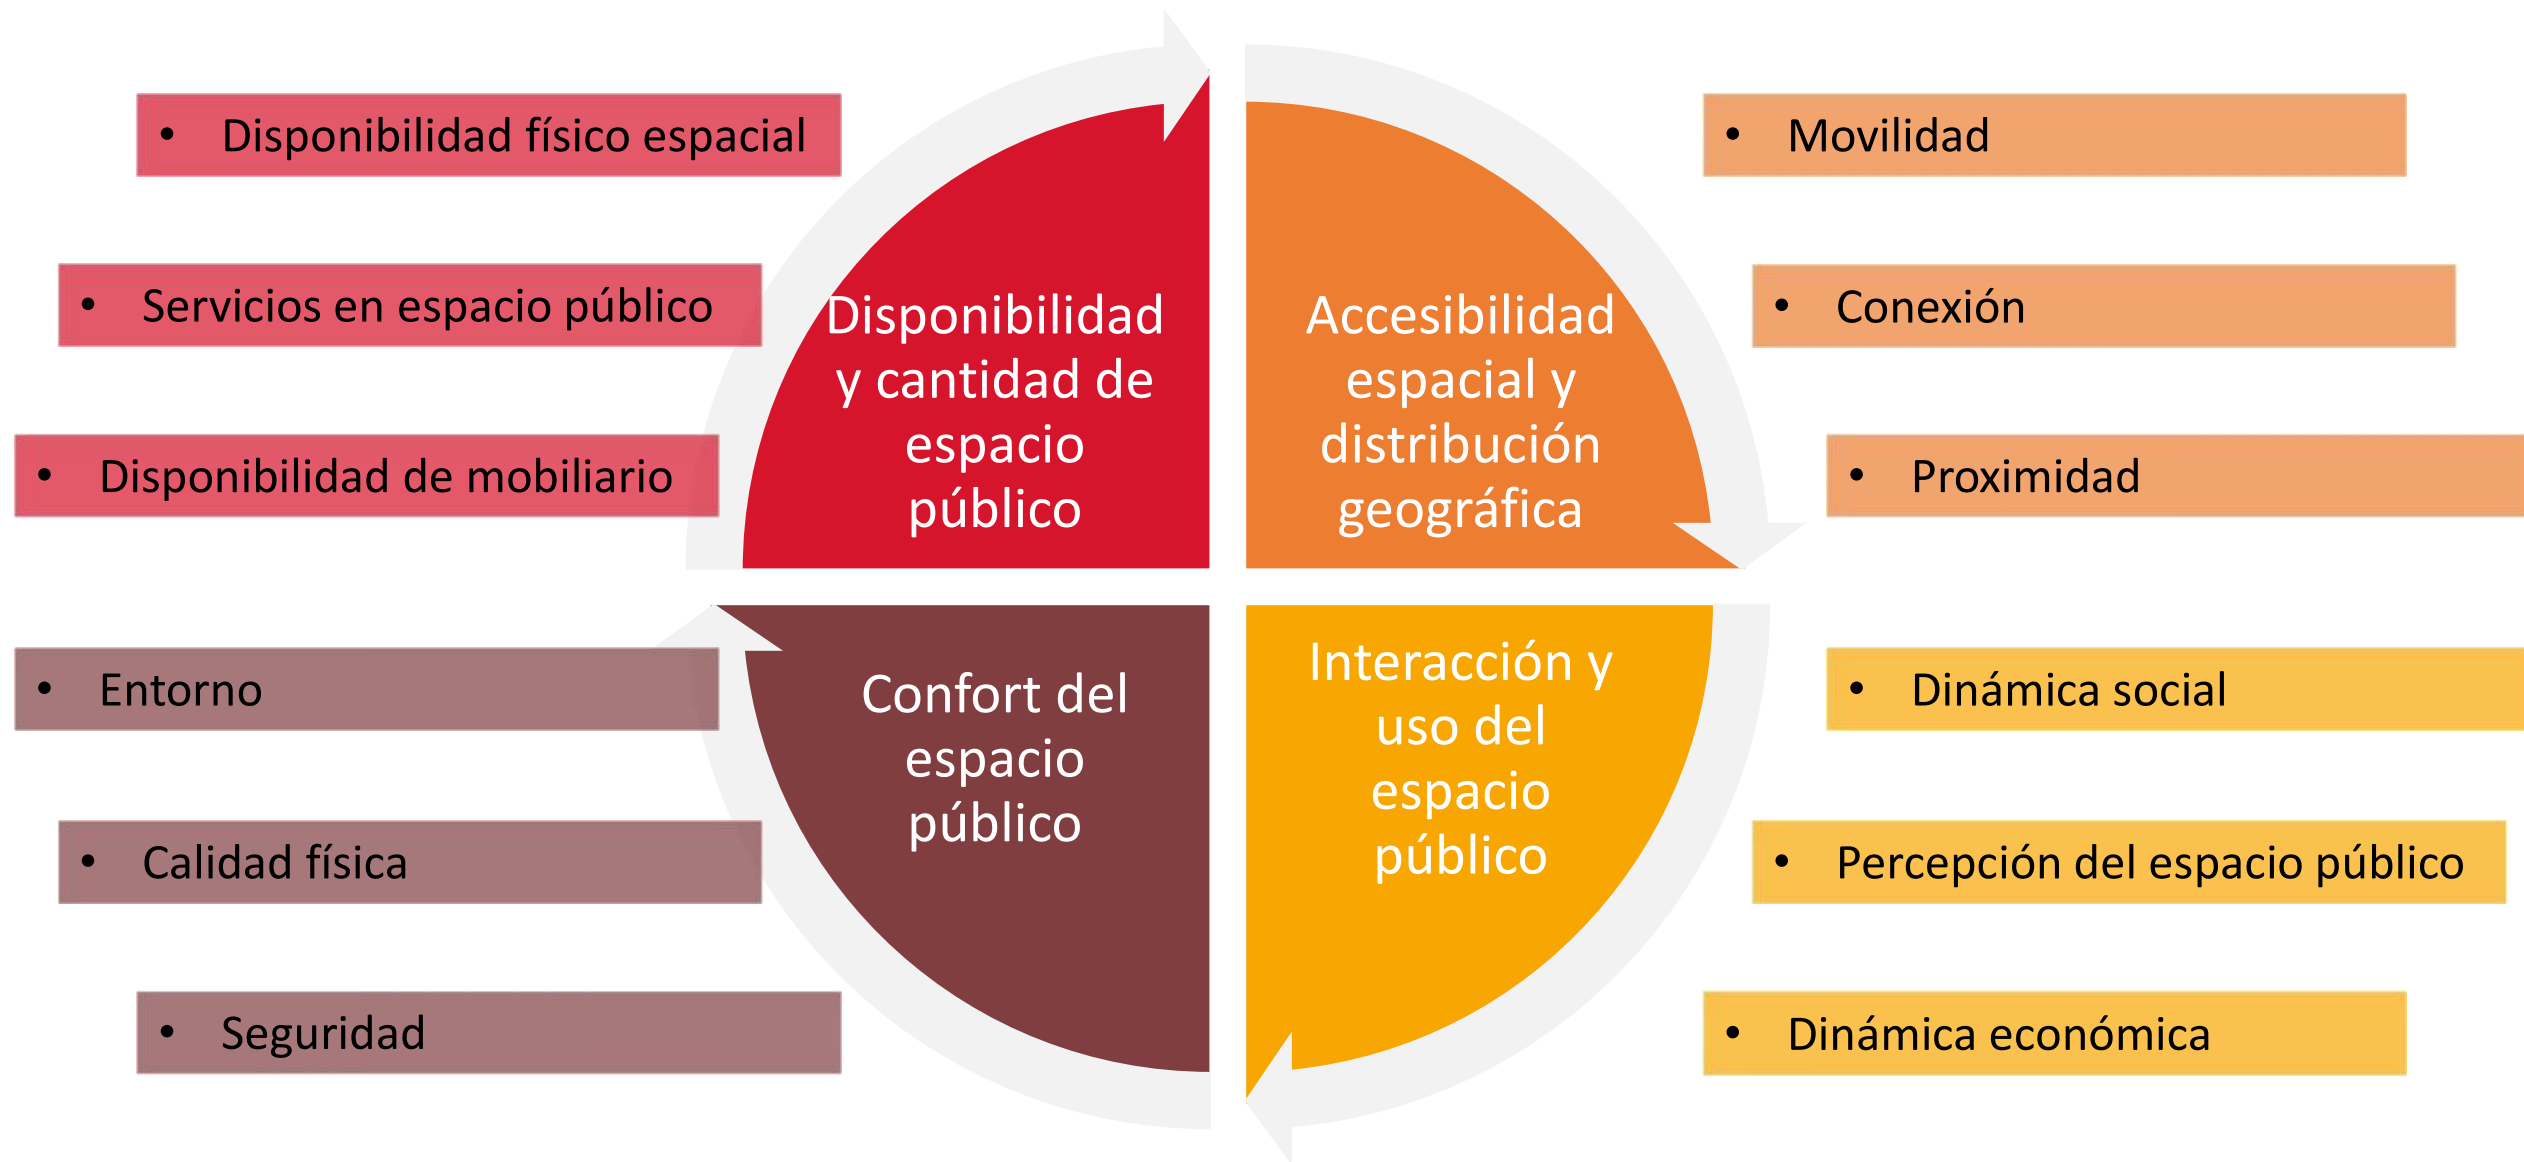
- Disponibilidad físico espacial
- Servicios en espacio público
- Disponibilidad de mobiliario

Disponibilidad y cantidad de espacio público

Accesibilidad espacial y distribución geográfica

- Movilidad
- Conexión
- Proximidad

- Entorno
- Calidad física
- Seguridad

Confort del espacio público

Interacción y uso del espacio público

- Dinámica social
- Percepción del espacio público
- Dinámica económica